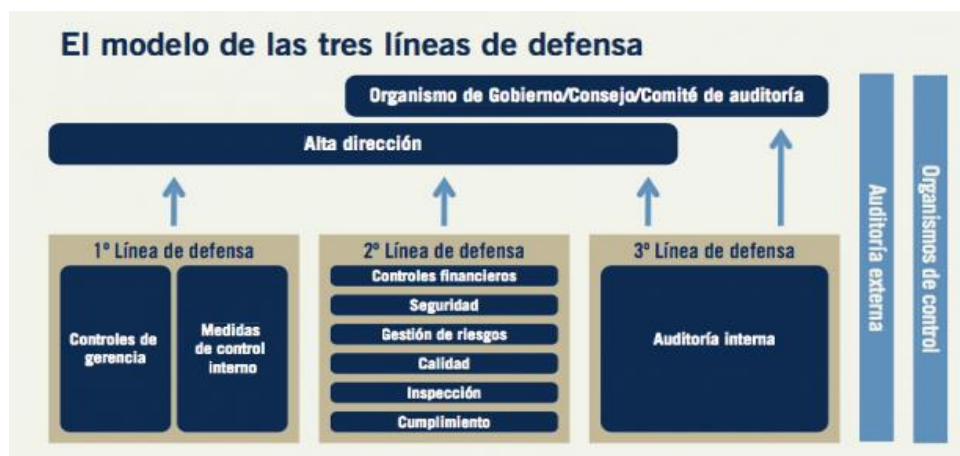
El modelo de las tres líneas de defensa

Organismo de Gobierno/Consejo/Comité de auditoría

Alta dirección

1° Línea de defensa

Controles de gerencia

Medidas de control interno

2° Línea de defensa

Controles financieros

Seguridad

Gestión de riesgos

Calidad

Inspección

Cumplimiento

3° Línea de defensa

Auditoría interna

Auditoría externa

Organismos de control